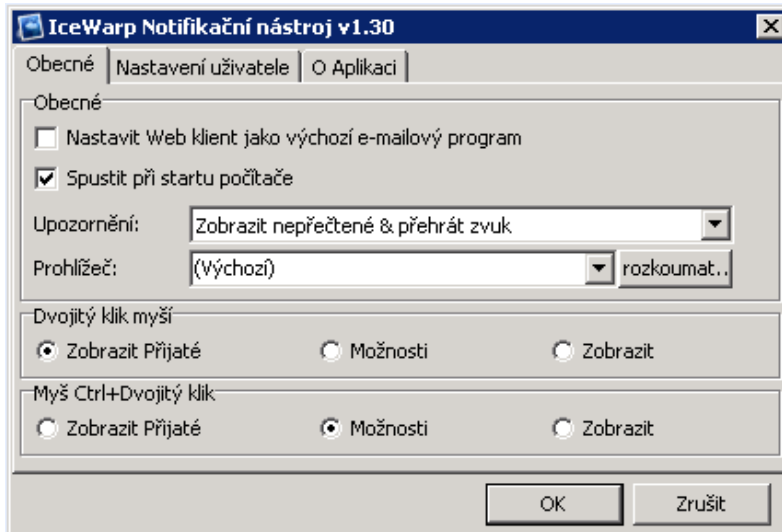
IceWarp Notifikační nástroj v1.30

Obecné | Nastavení uživatele | O Aplikaci

Obecné

Nastavit Web klient jako výchozí e-mailový program

Spustit při startu počítače

Upozornění: Zobrazit nepřečtené & přehrát zvuk

Prohlížeč: (Výchozí) rozkoumat..

Dvojitý klik myší

Zobrazit Přijaté Možnosti Zobrazit

Myš Ctrl+Dvojitý klik

Zobrazit Přijaté Možnosti Zobrazit

OK Zrušit